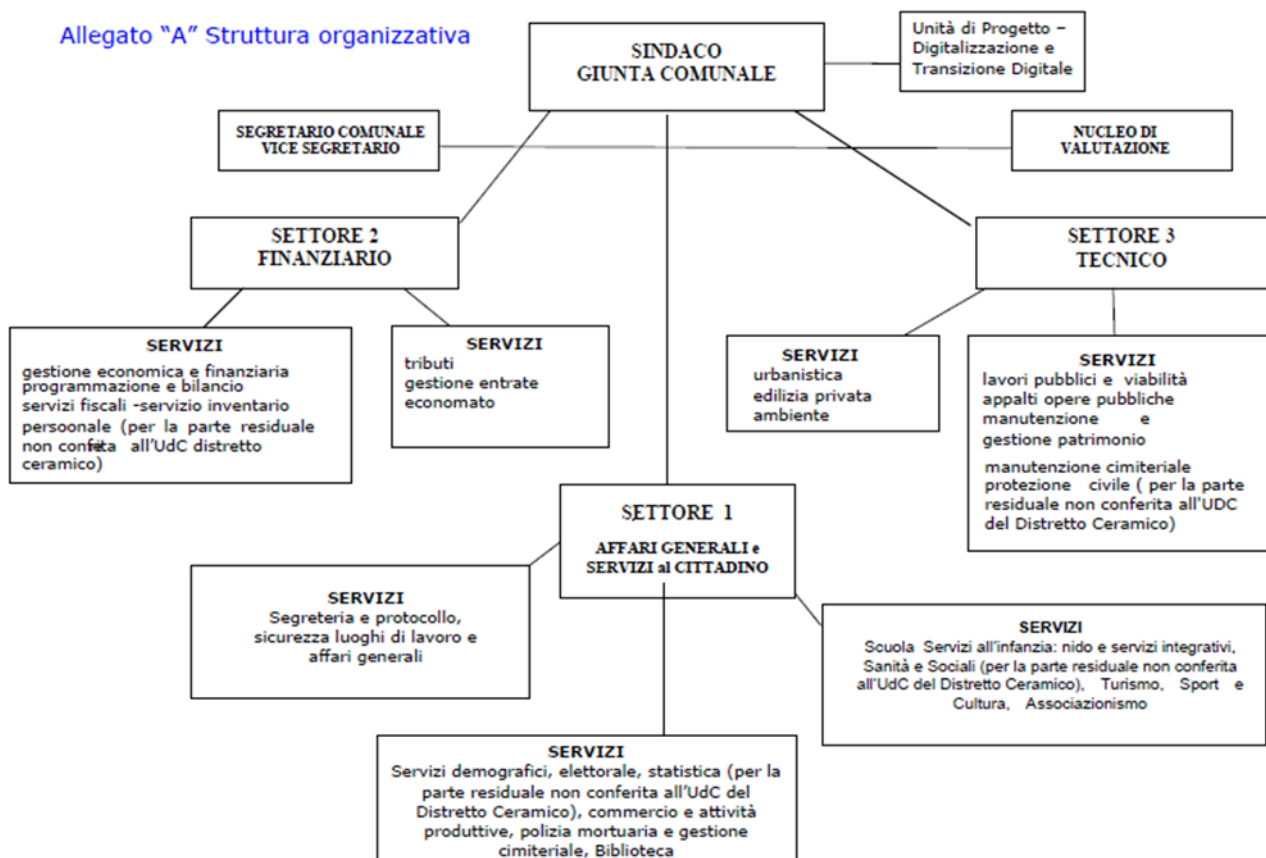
Allegato “A” Struttura organizzativa

SINDACO
GIUNTA COMUNALE

Unità di Progetto – Digitalizzazione e Transizione Digitale

SEGRETARIO COMUNALE
VICE SEGRETARIO

NUCLEO DI VALUTAZIONE

SETTORE 2
FINANZIARIO

SETTORE 3
TECNICO

SERVIZI
gestione economica e finanziaria
programmazione e bilancio
servizi fiscali -servizio inventario
persoonale (per la parte residuale non confeita all'UdC distretto ceramico)

SERVIZI
tributi
gestione entrate
economato

SERVIZI
urbanistica
edilizia privata
ambiente

SERVIZI
lavori pubblici e viabilità
appalti opere pubbliche
manutenzione e gestione patrimonio
manutenzione cimiteriale
protezione civile ( per la parte residuale non conferita all'UDC del Distretto Ceramico)

SETTORE 1
AFFARI GENERALI e SERVIZI al CITTADINO

SERVIZI
Segreteria e protocollo, sicurezza luoghi di lavoro e affari generali

SERVIZI
Scuola Servizi all'infanzia: nido e servizi integrativi, Sanità e Sociali (per la parte residuale non conferita all'UdC del Distretto Ceramico), Turismo, Sport e Cultura, Associazionismo

SERVIZI
Servizi demografici, elettorale, statistica (per la parte residuale non conferita all'UdC del Distretto Ceramico), commercio e attività produttive, polizia mortuaria e gestione cimiteriale, Biblioteca